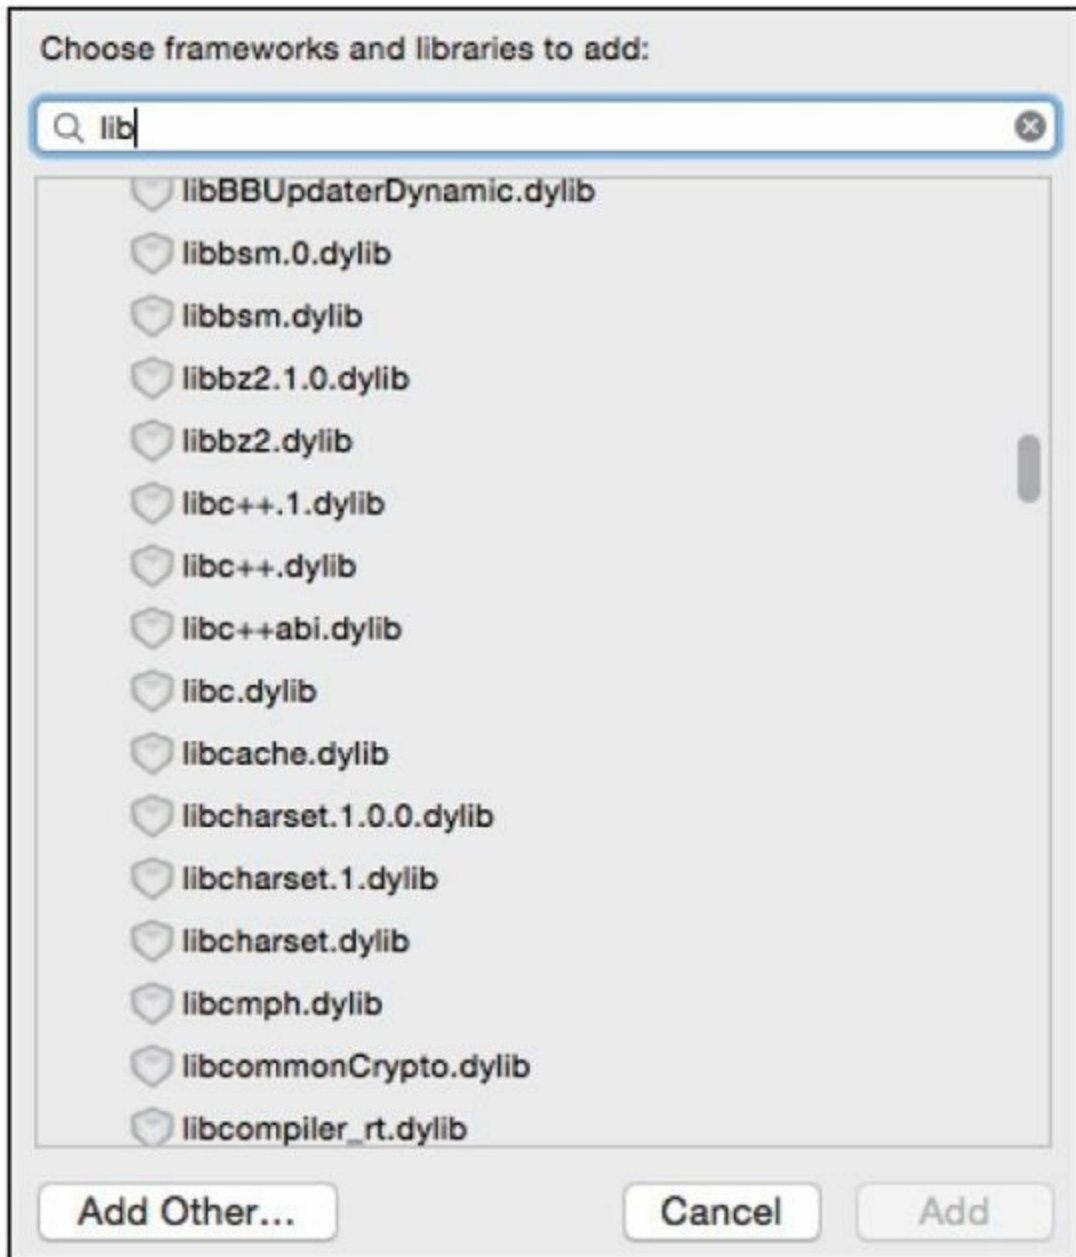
Choose frameworks and libraries to add:

lib

libBBUpdaterDynamic.dylib
libbsm.0.dylib
libbsm.dylib
libbz2.1.0.dylib
libbz2.dylib
libc++.1.dylib
libc++.dylib
libc++abi.dylib
libc.dylib
libcache.dylib
libcharset.1.0.0.dylib
libcharset.1.dylib
libcharset.dylib
libcmph.dylib
libcommonCrypto.dylib
libcompiler_rt.dylib

Add Other...
Cancel
Add